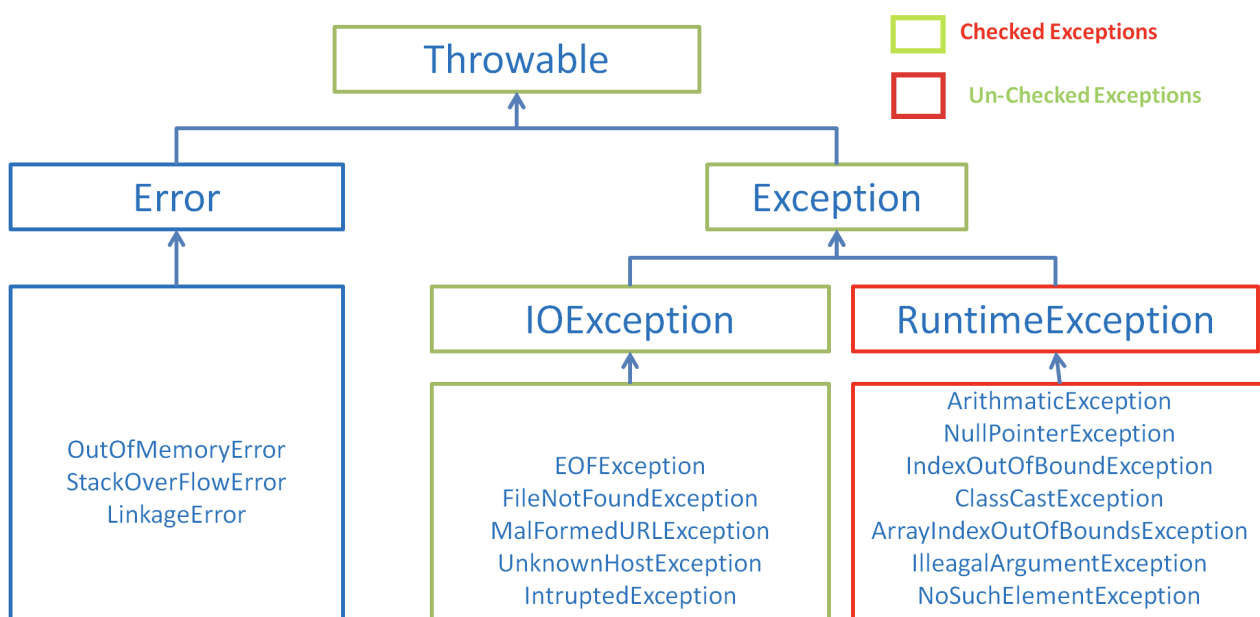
Checked Exceptions

Un-Checked Exceptions

Throwable

Error

Exception

IOException

RuntimeException

OutOfMemoryError
StackOverFlowError
LinkageError

EOFException
FileNotFoundException
MalFormedURLException
UnknownHostException
IntruptedException

ArithmaticException
NullPointerException
IndexOutOfBoundException
ClassCastException
ArrayIndexOutOfBoundsException
IlleagalArgumentException
NoSuchElementException